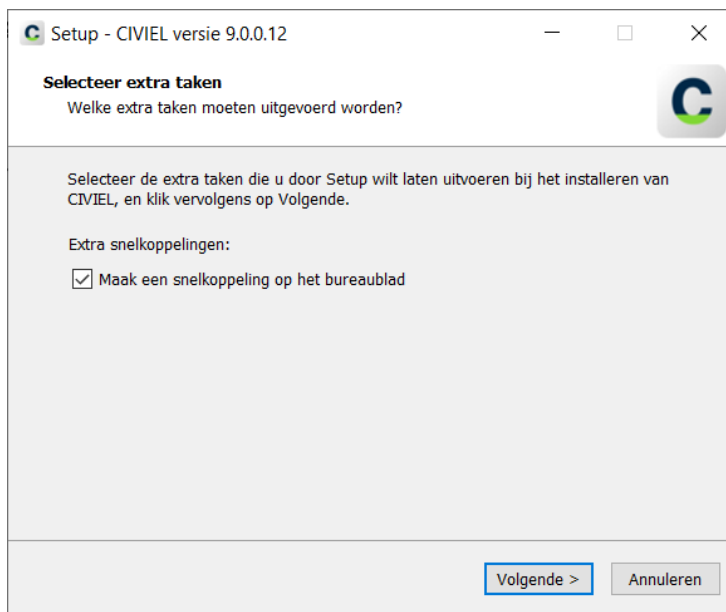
Setup - CIVIEL versie 9.0.0.12

Selecteer extra taken
Welke extra taken moeten uitgevoerd worden?

Selecteer de extra taken die u door Setup wilt laten uitvoeren bij het installeren van CIVIEL, en klik vervolgens op Volgende.

Extra snelkoppelingen:

Maak een snelkoppeling op het bureaublad

Volgende >
Annuleren